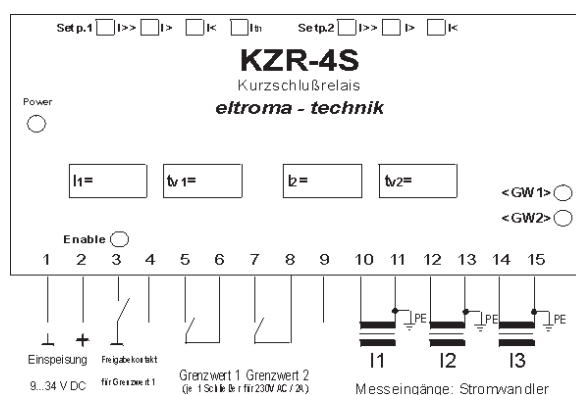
Setp.1 I>> I> I< Ith Setp.2 I>> I> I<

KZR-4S

Kurzschlußrelais

eltroma - technik

Power

I1= tv1= I2= tv2=

<GW1>

<GW2>

Enable

1 2 3 4 5 6 7 8 9 10 11 12 13 14 15

⊥ +

PE PE PE

I1 I2 I3

Einspeisung

9...34 V DC

Freigabekontakt für Grenzwert 1

Grenzwert 1 Grenzwert 2 (je 1 Schließer für 230V AC / 2A)

Messeingänge: Stromwandler